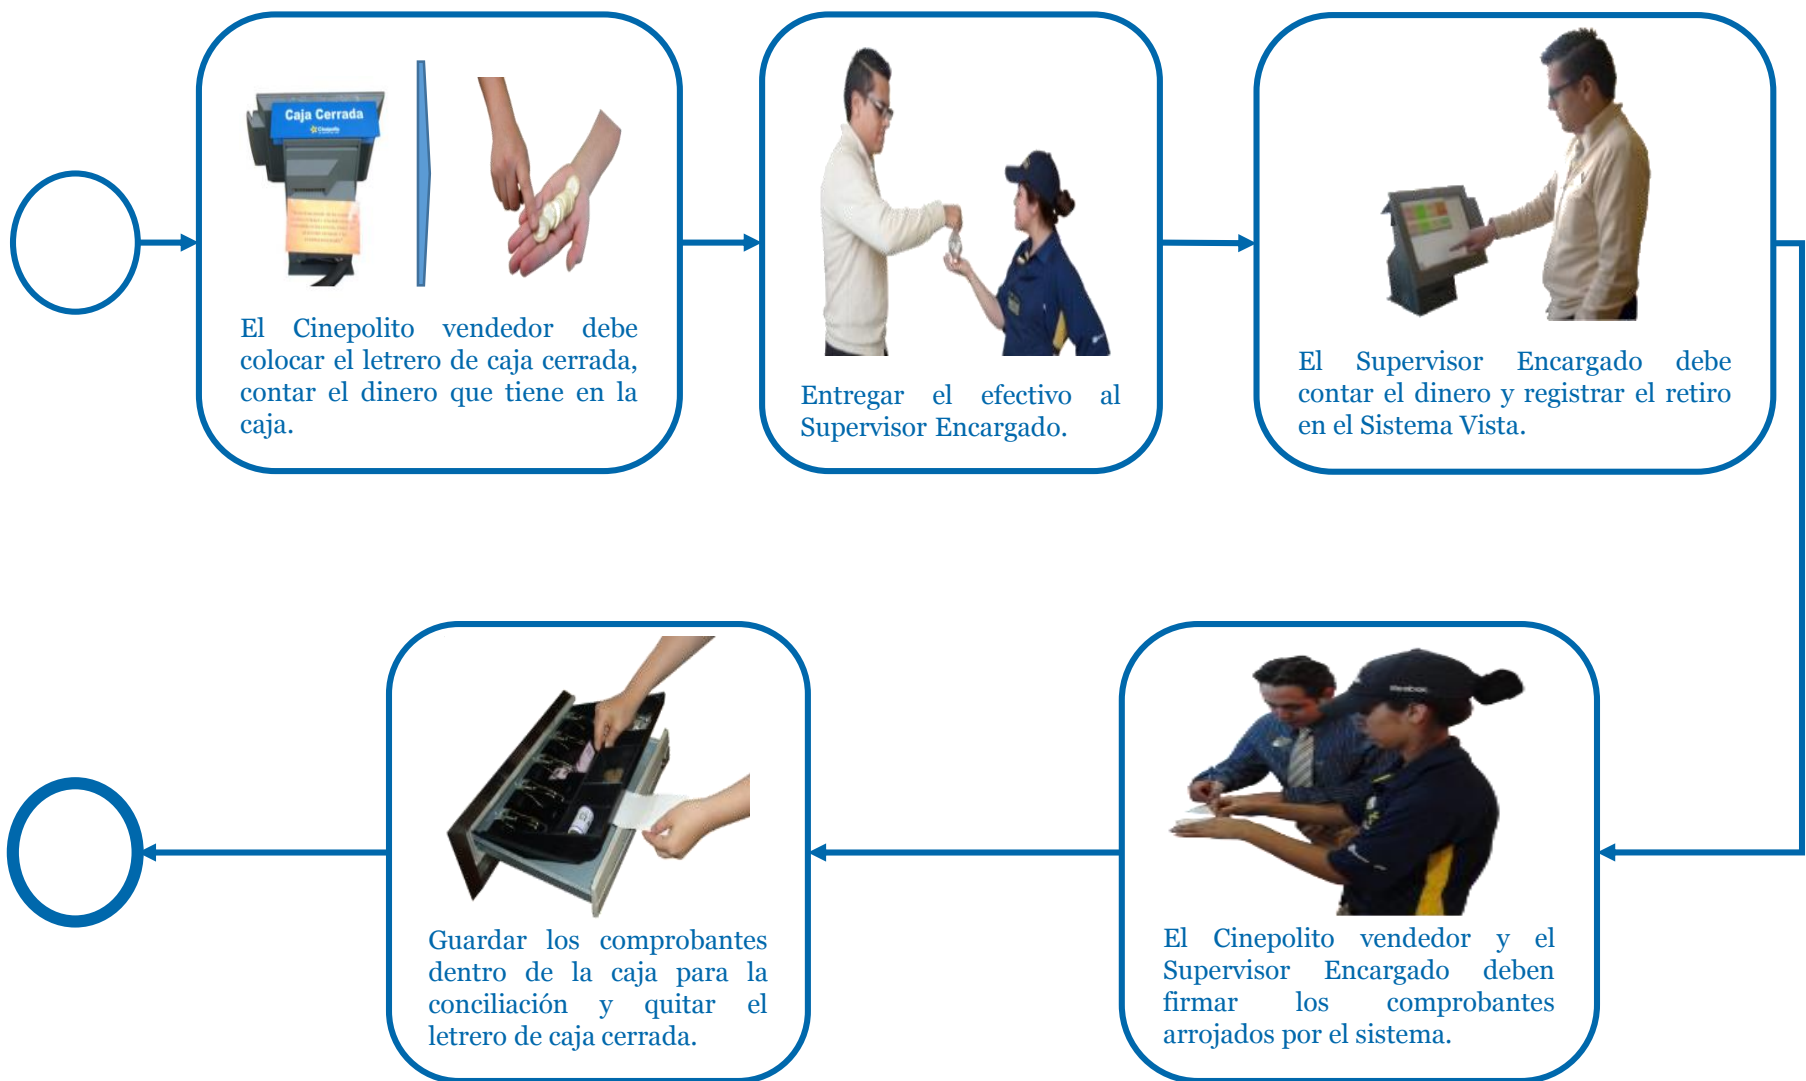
Caja Cerrada

El Cinepolito vendedor debe colocar el letrero de caja cerrada, contar el dinero que tiene en la caja.

Entregar el efectivo al Supervisor Encargado.

El Supervisor Encargado debe contar el dinero y registrar el retiro en el Sistema Vista.

El Cinepolito vendedor y el Supervisor Encargado deben firmar los comprobantes arrojados por el sistema.

Guardar los comprobantes dentro de la caja para la conciliación y quitar el letrero de caja cerrada.